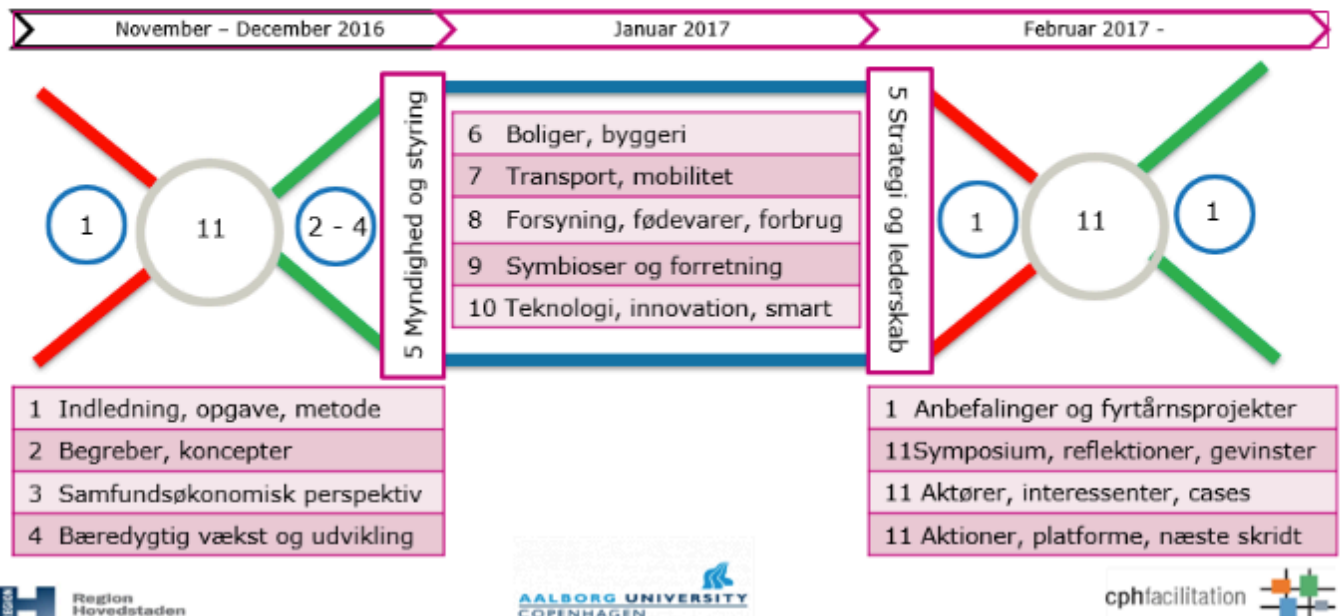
November – December 2016

Januar 2017

Februar 2017 -

1

11

2 - 4

5 Myndighed og styring

6 Boliger, byggeri

7 Transport, mobilitet

8 Forsyning, fødevarer, forbrug

9 Symbioser og forretning

10 Teknologi, innovation, smart

5 Strategi og lederskab

1

11

1

1 Indledning, opgave, metode

2 Begreber, koncepter

3 Samfundsøkonomisk perspektiv

4 Bæredygtig vækst og udvikling

1 Anbefalinger og fyrtårnsprojekter

11Symposium, reflektioner, gevinster

11 Aktører, interessenter, cases

11 Aktioner, platforme, næste skridt

Region Hovedstaden

AALBORG UNIVERSITY COPENHAGEN

cphfacilitation